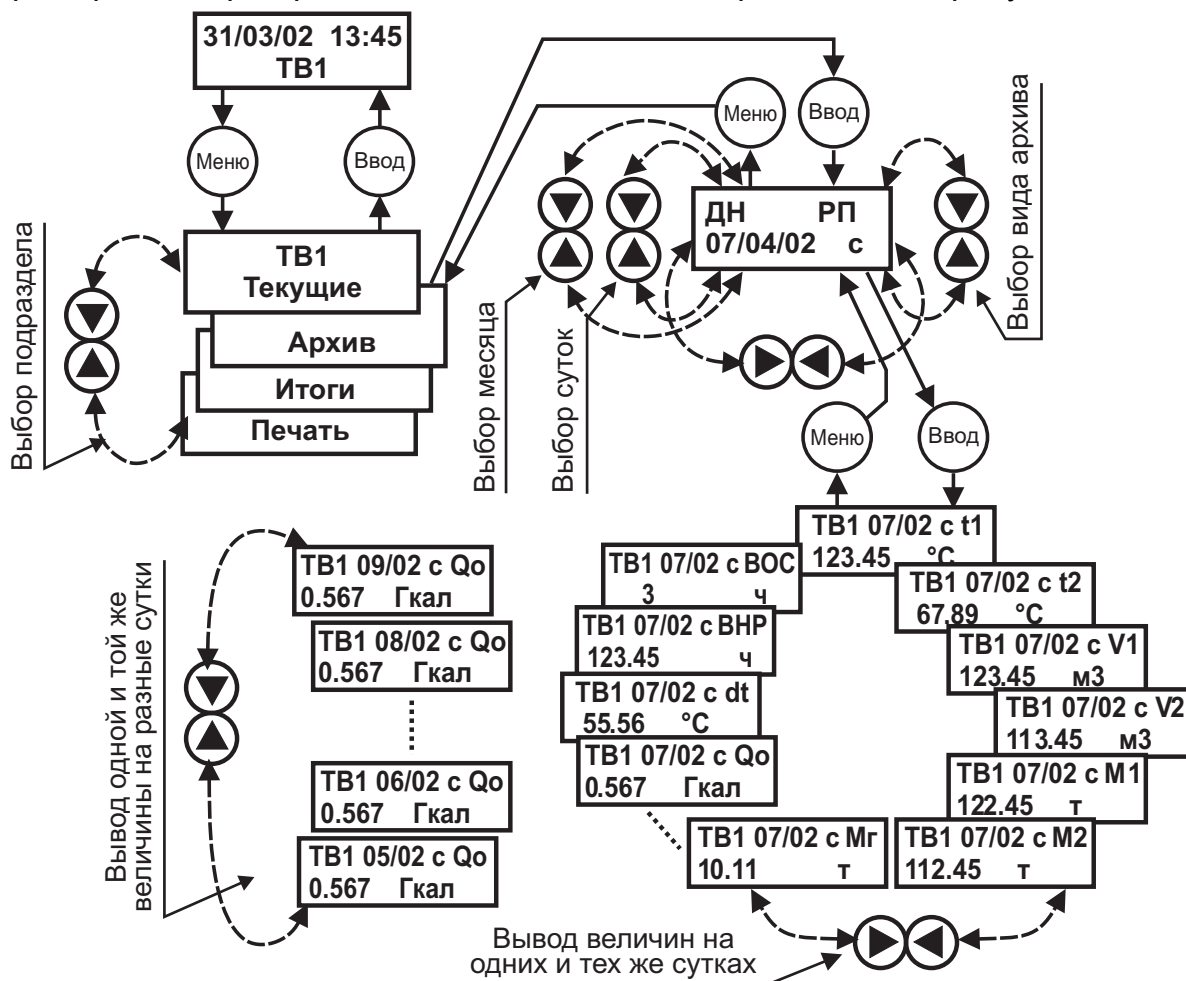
31/03/02 13:45
ТВ1

Меню

Ввод

Выбор подраздела

ТВ1
Текущие

Архив

Итоги

Печать

Меню

Ввод

ДН РП
07/04/02 с

Выбор вида архива

Выбор месяца

Выбор суток

Меню

Ввод

Вывод одной и той же величины на разные сутки

ТВ1 09/02 с Qo
0.567 Гкал

ТВ1 08/02 с Qo
0.567 Гкал

ТВ1 06/02 с Qo
0.567 Гкал

ТВ1 05/02 с Qo
0.567 Гкал

ТВ1 07/02 с t1
123.45 °С

ТВ1 07/02 с ВОС
3 ч

ТВ1 07/02 с t2
67.89 °С

ТВ1 07/02 с ВНР
123.45 ч

ТВ1 07/02 с V1
123.45 м3

ТВ1 07/02 с dt
55.56 °С

ТВ1 07/02 с V2
113.45 м3

ТВ1 07/02 с Qo
0.567 Гкал

ТВ1 07/02 с М1
122.45 т

ТВ1 07/02 с Мг
10.11 т

ТВ1 07/02 с М2
112.45 т

Вывод величин на одних и тех же сутках